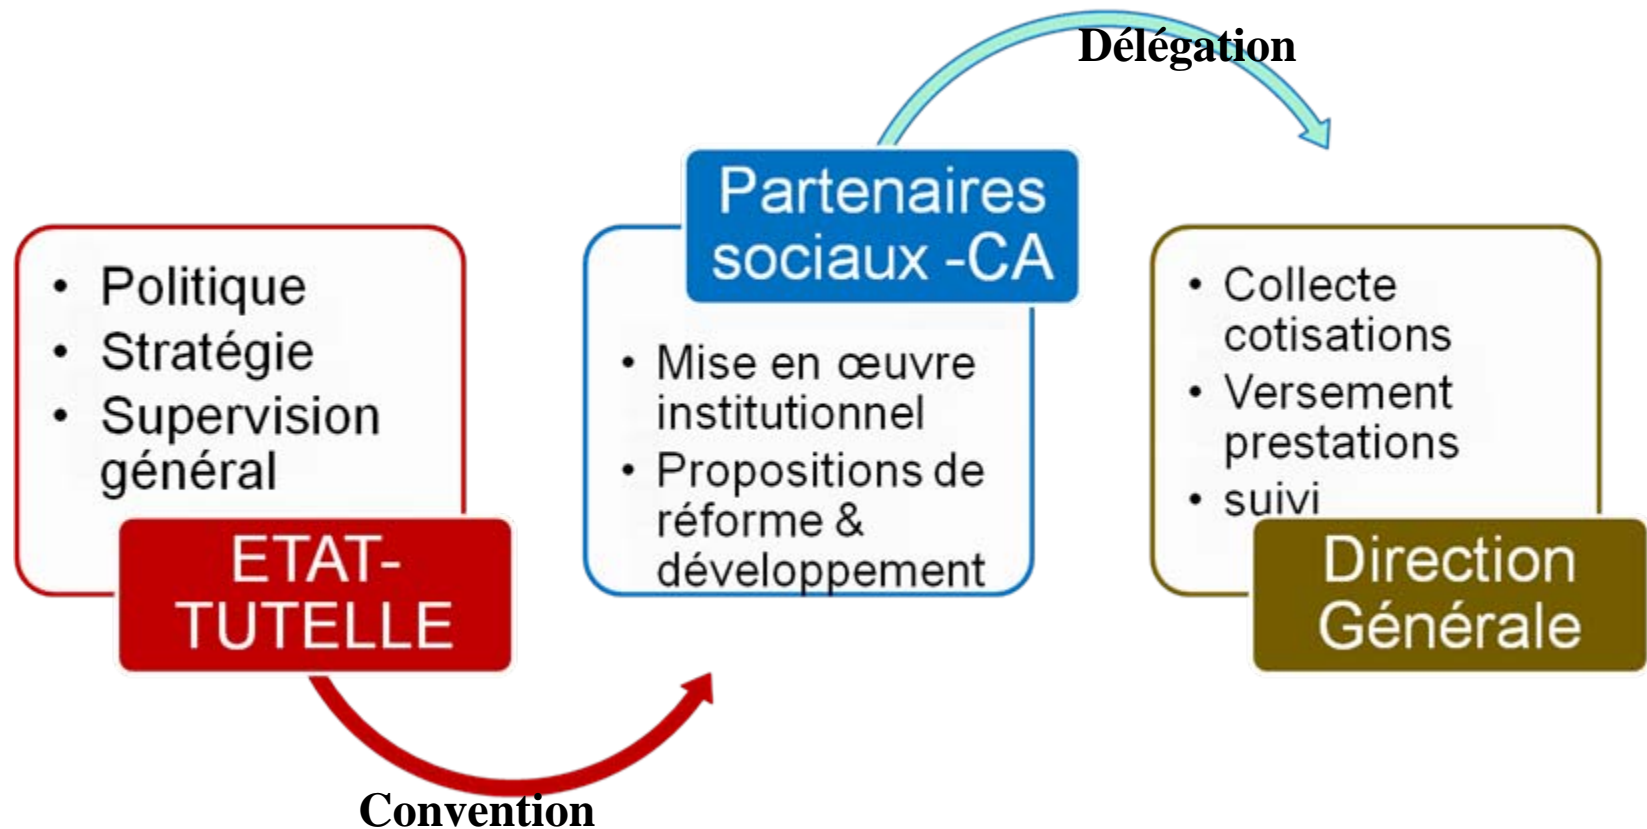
Délégation

- Politique
- Stratégie
- Supervision général

ETAT-TUTELLE

Partenaires sociaux -CA

- Mise en œuvre institutionnel
- Propositions de réforme & développement

- Collecte cotisations
- Versement prestations
- suivi

Direction Générale

Convention